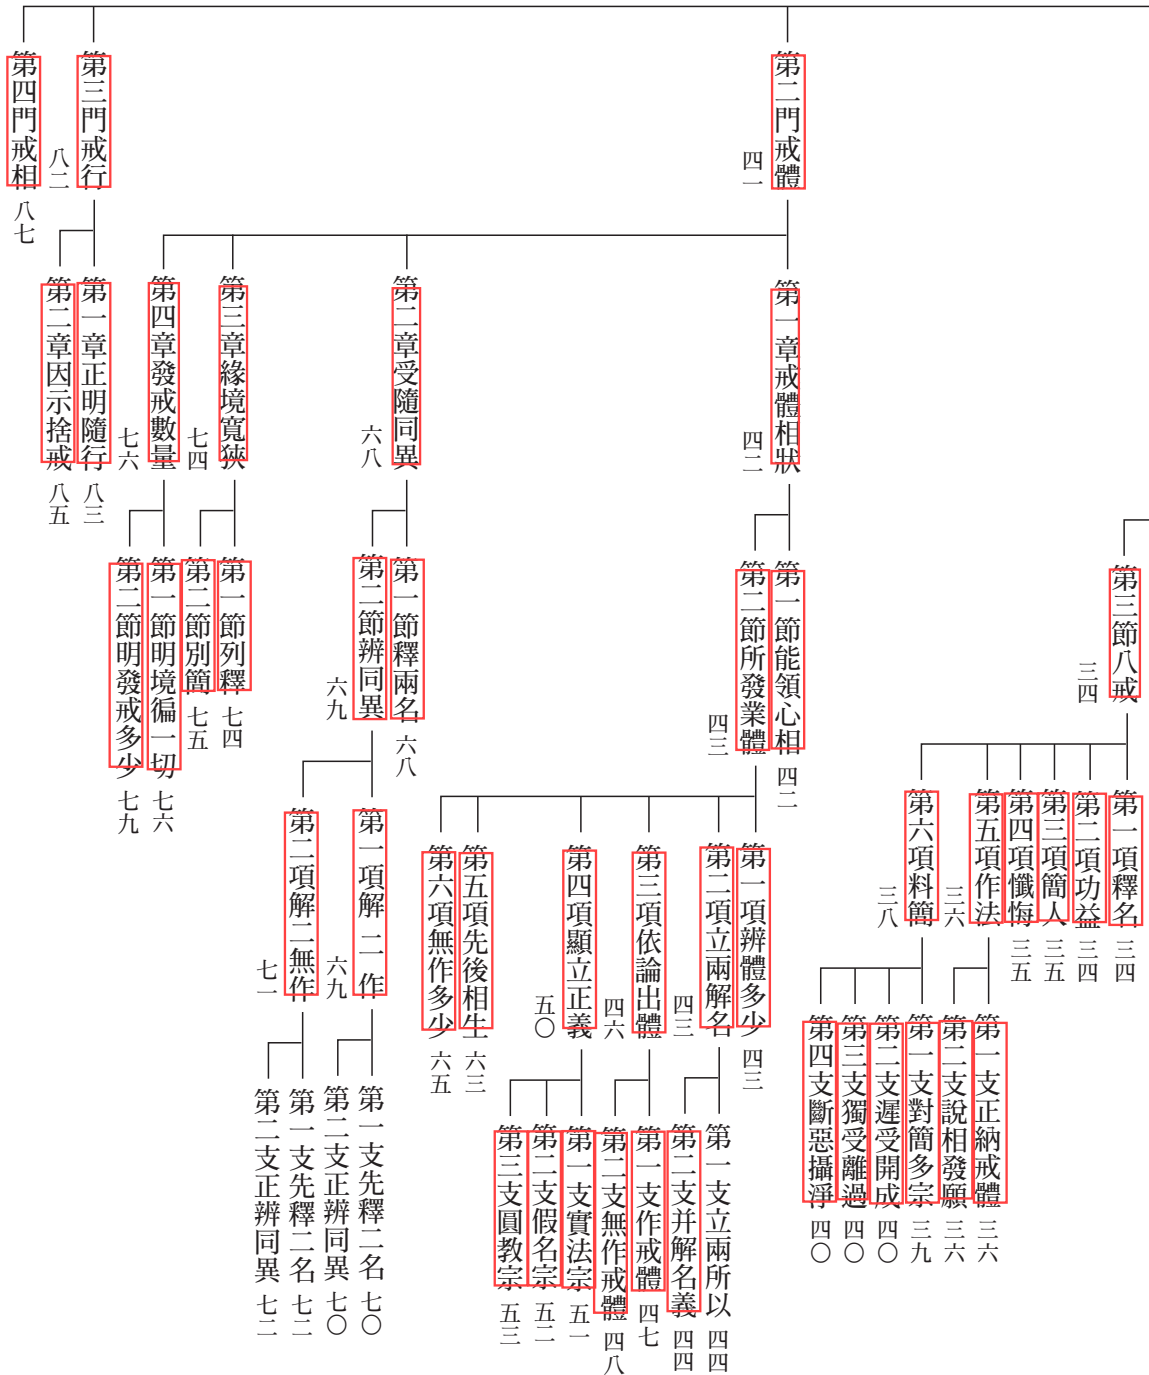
第二門戒體 四一
第三門戒行 八二
第四門戒相 八七

第一章戒體相狀 四二
第二章受隨同異 六八
第三章緣境寬狹 七四
第四章發戒數量 七六
第一章正明隨行 八三
第二章因示捨戒 八五

第一節能領心相 四二
第二節所發業體 四三
第一節釋兩名 六八
第二節辨同異 六九
第一節列釋 七四
第二節別簡 七五
第一節明境徧一切 七六
第二節明發戒多少 七九
第三節八戒 三四

第一項辨體多少 四三
第二項立兩解名 四三
第三項依論出體 四六
第四項顯立正義 五〇
第五項先後相生 六三
第六項無作多少 六五
第一項解二作 六九
第二項解二無作 七一
第一項釋名 三四
第二項功益 三四
第三項簡人 三五
第四項懺悔 三五
第五項作法 三六
第六項料簡 三八

第一支立兩所以 四四
第二支并解名義 四四
第一支作戒體 四七
第二支無作戒體 四八
第一支實法宗 五一
第二支假名宗 五二
第三支圓教宗 五三
第一支先釋二名 七〇
第二支正辨同異 七〇
第一支先釋二名 七二
第二支正辨同異 七二
第一支正納戒體 三六
第二支說相發願 三六
第一支對簡多宗 三九
第二支遲受開成 四〇
第三支獨受離過 四〇
第四支斷惡攝淨 四〇